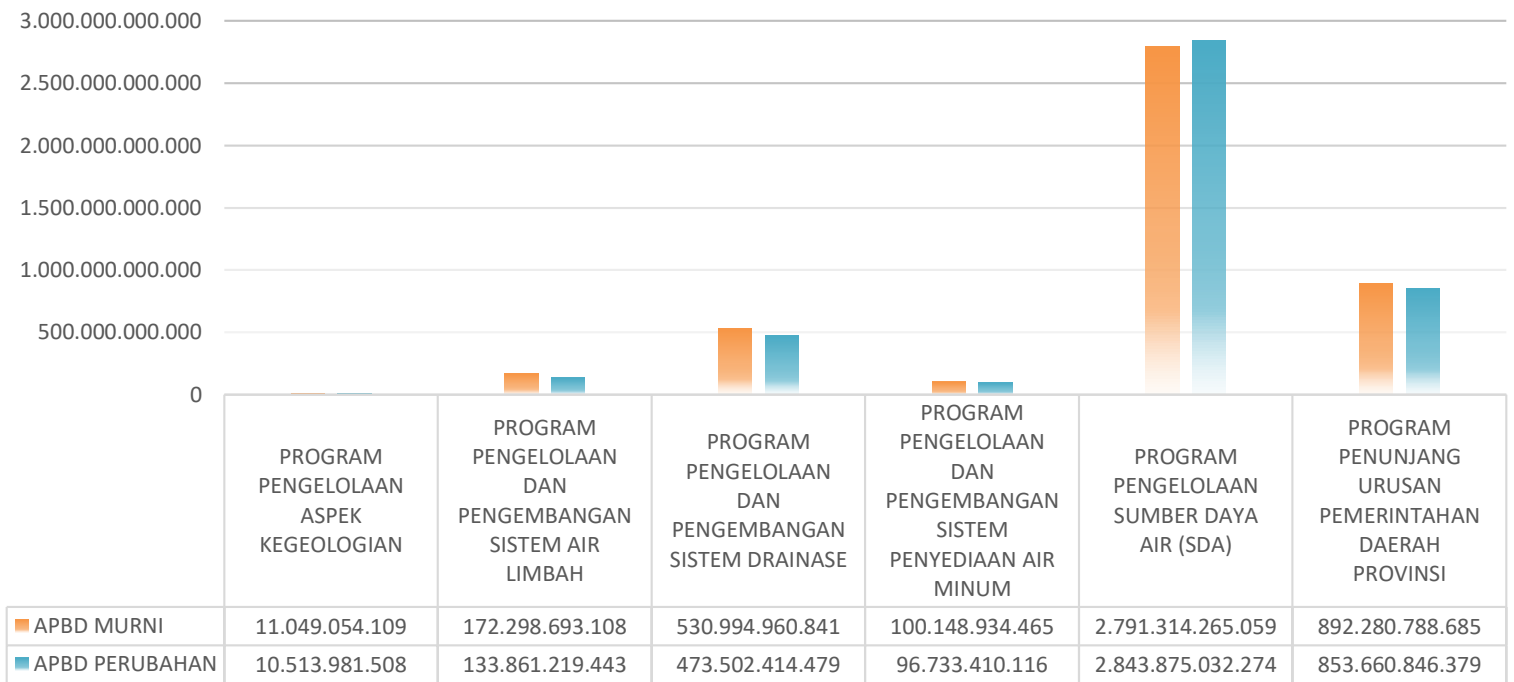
3.000.000.000.000
2.500.000.000.000
2.000.000.000.000
1.500.000.000.000
1.000.000.000.000
500.000.000.000
0

| | PROGRAM PENGELOLAAN ASPEK KEGEOLOGIAN | PROGRAM PENGELOLAAN DAN PENGEMBANGAN SISTEM AIR LIMBAH | PROGRAM PENGELOLAAN DAN PENGEMBANGAN SISTEM DRAINASE | PROGRAM PENGELOLAAN DAN PENGEMBANGAN SISTEM PENYEDIAAN AIR MINUM | PROGRAM PENGELOLAAN SUMBER DAYA AIR (SDA) | PROGRAM PENUNJANG URUSAN PEMERINTAHAN DAERAH PROVINSI |
|---|---|---|---|---|---|---|
| APBD MURNI | 11.049.054.109 | 172.298.693.108 | 530.994.960.841 | 100.148.934.465 | 2.791.314.265.059 | 892.280.788.685 |
| APBD PERUBAHAN | 10.513.981.508 | 133.861.219.443 | 473.502.414.479 | 96.733.410.116 | 2.843.875.032.274 | 853.660.846.379 |